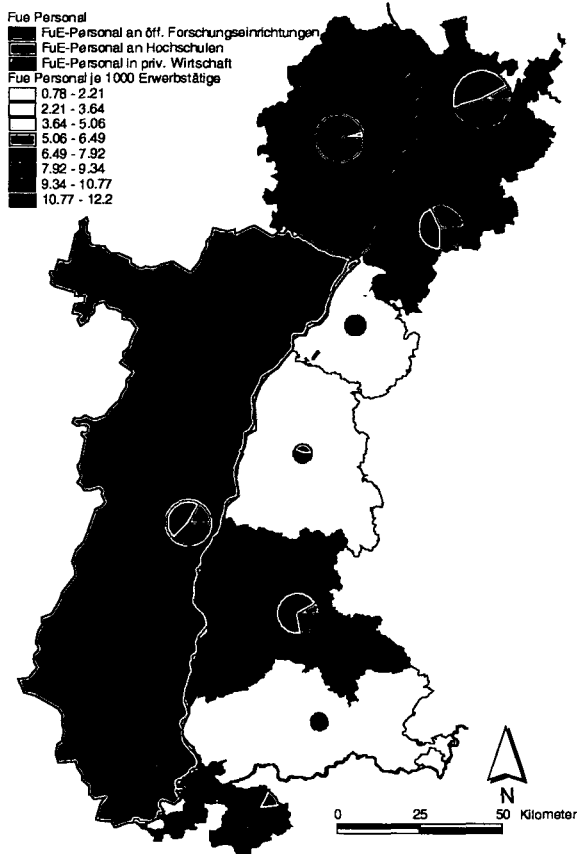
Fue Personal
FuE-Personal an öff. Forschungseinrichtungen
FuE-Personal an Hochschulen
FuE-Personal in priv. Wirtschaft
Fue Personal je 1000 Erwerbstätige
0.78 - 2.21
2.21 - 3.64
3.64 - 5.06
5.06 - 6.49
6.49 - 7.92
7.92 - 9.34
9.34 - 10.77
10.77 - 12.2

N

0 25 50 Kilometer